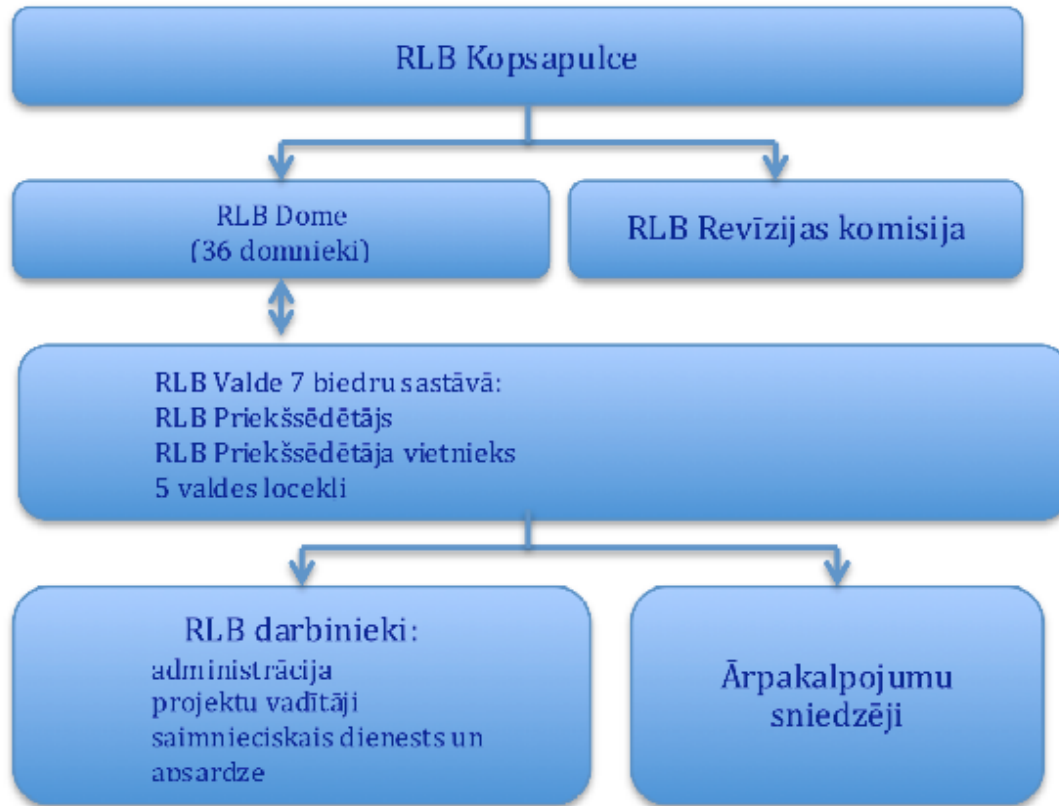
RLB Kopsapulce

RLB Dome
(36 domnieki)

RLB Revīzijas komisija

RLB Valde 7 biedru sastāvā:
RLB Priekšsēdētājs
RLB Priekšsēdētāja vietnieks
5 valdes locekli

RLB darbinieki:
administrācija
projektu vadītāji
saimnieciskais dienests un apsardze

Ārpakalpojumu sniedzēji